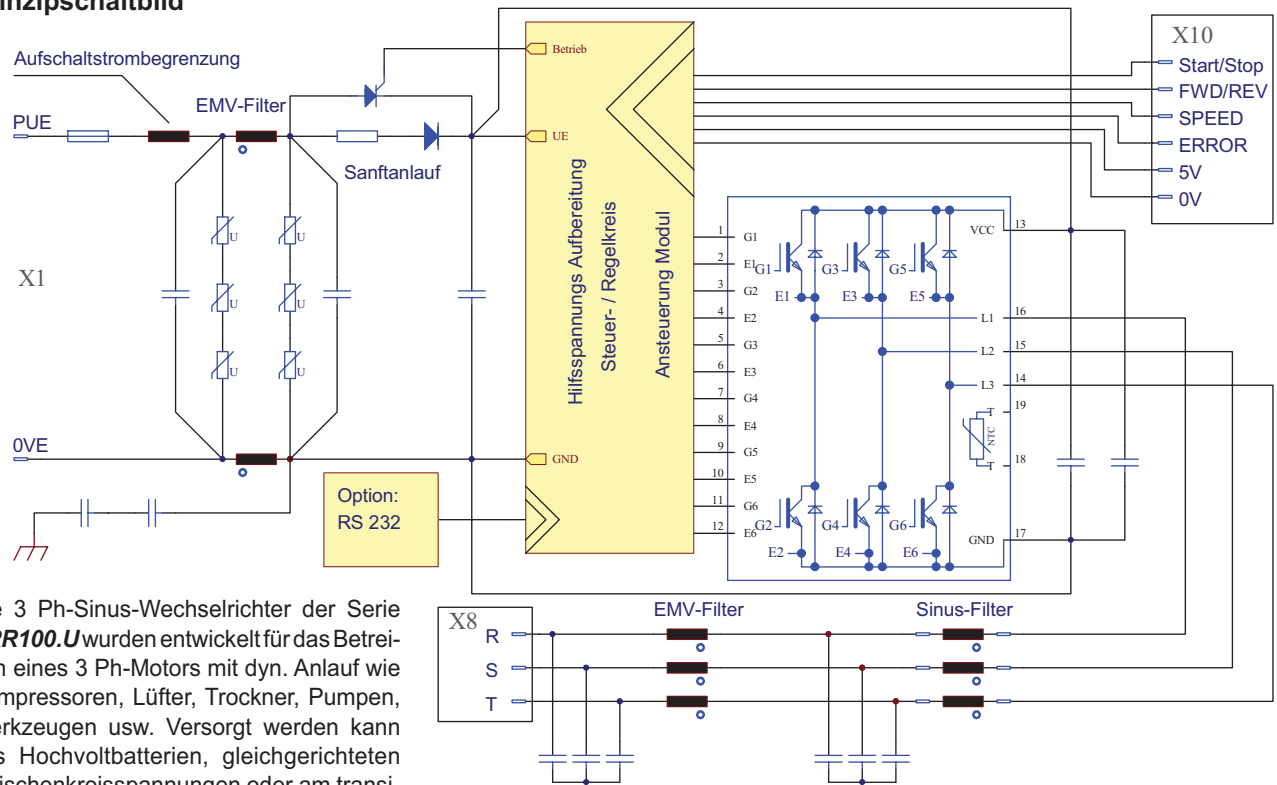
nzipschaltbild

Aufschaltstrombegrenzung

PUE

EMV-Filter

Sanftanlauf

Betrieb

UE

GND

X1

U
U
U
U
U
U

0VE

Option:
RS 232

Hilfsspannungs Aufbereitung
Steuer- / Regelkreis
Ansteuerung Modul

X10
Start/Stop
FWD/REV
SPEED
ERROR
5V
0V

1 G1
2 E1
3 G2
4 E2
5 G3
6 E3
7 G4
8 E4
9 G5
10 E5
11 G6
12 E6

G1 G3 G5
E1 E3 E5
G2 G4 G6
E2 E4 E6

VCC 13
L1 16
L2 15
L3 14
T 19
NTC
T 18
GND 17

e 3 Ph-Sinus-Wechselrichter der Serie ***R100.U*** wurden entwickelt für das Betreien eines 3 Ph-Motors mit dyn. Anlauf wie mpressoren, Lüfter, Trockner, Pumpen, erkzeugen usw. Versorgt werden kann s Hochvoltbatterien, gleichgerichteten ischenkreisspannungen oder am transi

X8
R
S
T

EMV-Filter

Sinus-Filter